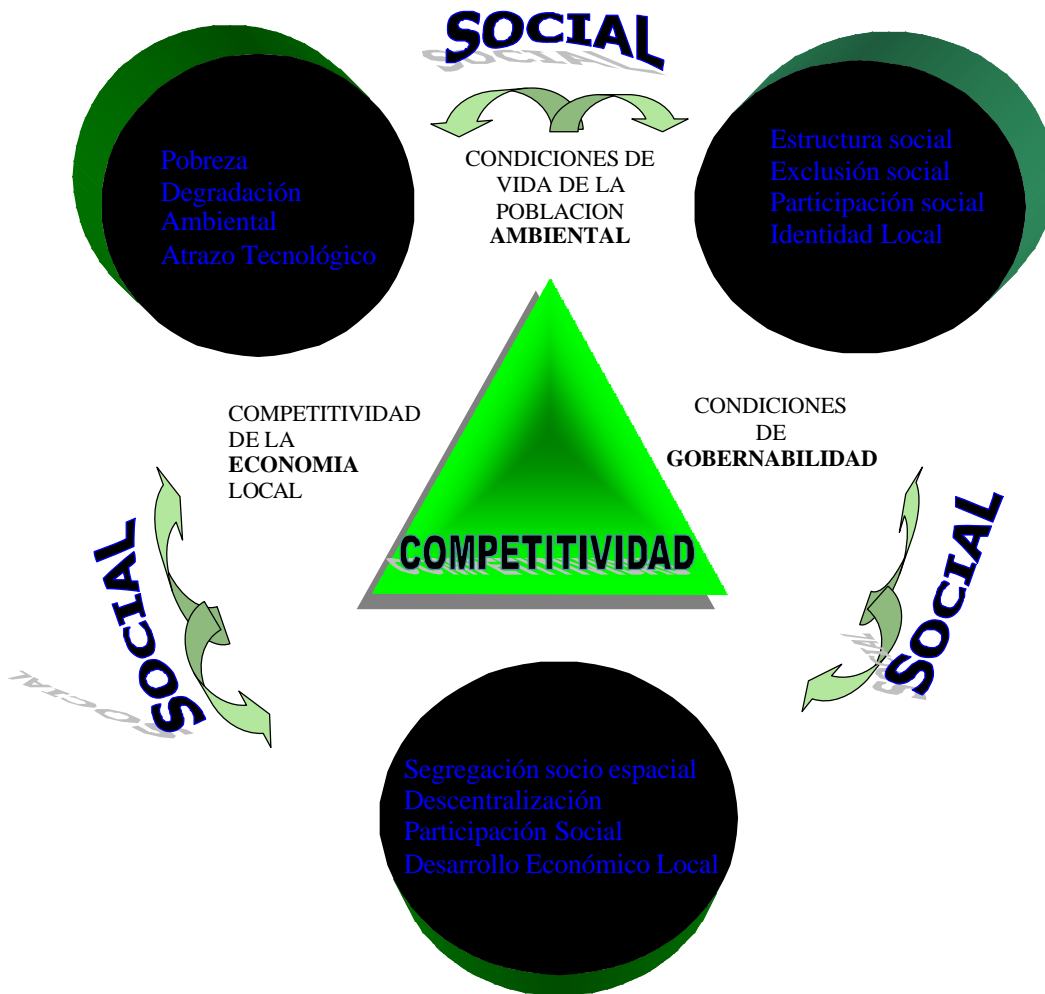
SOCIAL

Pobreza
Degradación Ambiental
Atrazo Tecnológico

CONDICIONES DE VIDA DE LA POBLACION
AMBIENTAL

Estructura social
Exclusión social
Participación social
Identidad Local

COMPETITIVIDAD DE LA
ECONOMIA
LOCAL

CONDICIONES DE
GOBERNABILIDAD

COMPETITIVIDAD

SOCIAL

SOCIAL

Segregación socio espacial
Descentralización
Participación Social
Desarrollo Económico Local